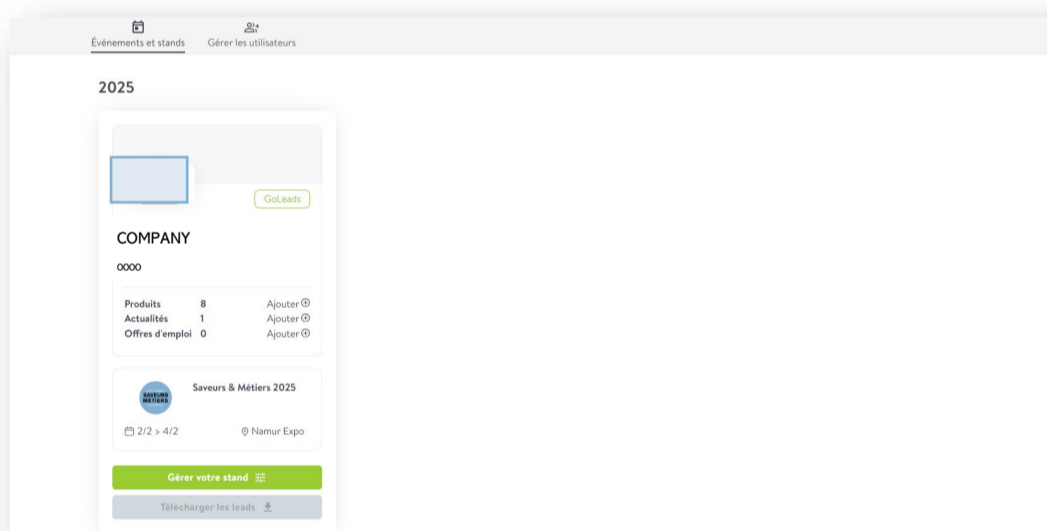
Événements et stands
Gérer les utilisateurs

2025

GoLeads

COMPANY

0000

| Produits | 8 | Ajouter ⊕ |
|---|---|---|
| Actualités | 1 | Ajouter ⊕ |
| Offres d'emploi | 0 | Ajouter ⊕ |

SAVEURS MÉTIERS

Saveurs & Métiers 2025

2/2 > 4/2

Namur Expo

Gérer votre stand

Télécharger les leads